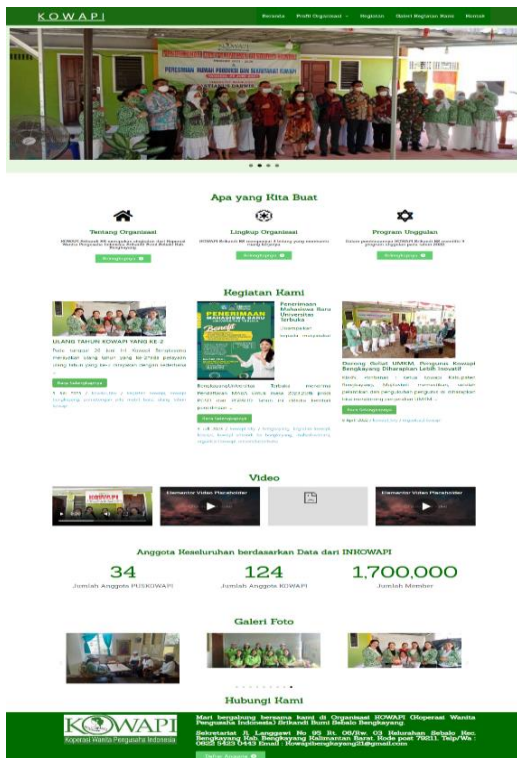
KOWAPI

Beranda Profil Organisasi Registrasi Submit Registrasi Form Kontak

PERESMIAN RUMAH PRODUKSI DAN KEWIRAUSAHAAN KOWAPI

Apa yang Kita Buat

Tentang Organisasi

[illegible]

Selengkapnya

Lingkup Organisasi

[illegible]

Selengkapnya

Program Unggulan

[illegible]

Selengkapnya

Kegiatan Kami

ULANG TAHUN KOWAPI YANG KE-2

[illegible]

Baca Selengkapnya

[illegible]

PENERIMAAN MAHASISWA BARU

Penerimaan Mahasiswa Baru Universitas Terbuka

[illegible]

Baca Selengkapnya

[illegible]

Binaan Kowapi Bengkayang Diharapkan Lebih Inovatif

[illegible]

Baca Selengkapnya

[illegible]

Video

Elementor Video Placeholder

Elementor Video Placeholder

Anggota Keseluruhan berdasarkan Data dari INKOWAPI

34

Jumlah Anggota PUSKOWAPI

124

Jumlah Anggota KOWAPI

1,700,000

Jumlah Member

Galeri Foto

Hubungi Kami

KOWAPI

Koperasi Wanita Pengusaha Indonesia

Mari bergabung bersama kami di Organisasi KOWAPI (Koperasi Wanita Pengusaha Indonesia) Sebandi Bumi Sebalo Bengkayang

Sekretariat Jl. Langgawi No 95 Rt. 06/Rw. 03 Kelurahan Sebalo Kec. Bengkayang Kab. Bengkayang Kalimantan Barat Kode post 79211. Telp/Wa : 0822 5423 0443 Email : Kowapibengkayang21@gmail.com

Daftar Sekarang